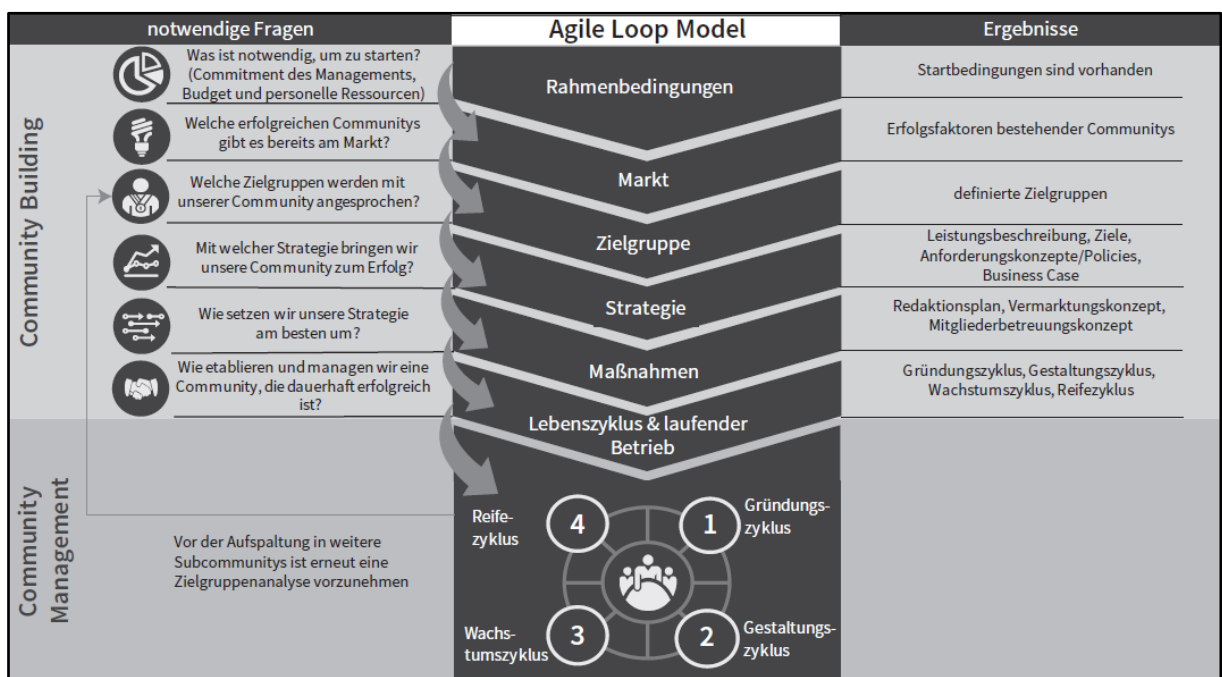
notwendige Fragen

Agile Loop Model

Ergebnisse

Community Building

Was ist notwendig, um zu starten? (Commitment des Managements, Budget und personelle Ressourcen)

Rahmenbedingungen

Startbedingungen sind vorhanden

Welche erfolgreichen Communitys gibt es bereits am Markt?

Erfolgsfaktoren bestehender Communitys

Welche Zielgruppen werden mit unserer Community angesprochen?

Markt

definierte Zielgruppen

Mit welcher Strategie bringen wir unsere Community zum Erfolg?

Zielgruppe

Leistungsbeschreibung, Ziele, Anforderungskonzepte/Policies, Business Case

Wie setzen wir unsere Strategie am besten um?

Strategie

Redaktionsplan, Vermarktungskonzept, Mitgliederbetreuungskonzept

Wie etablieren und managen wir eine Community, die dauerhaft erfolgreich ist?

Maßnahmen

Gründungszyklus, Gestaltungszyklus, Wachstumszyklus, Reifezyklus

Lebenszyklus & laufender Betrieb

Community Management

Vor der Aufspaltung in weitere Subcommunitys ist erneut eine Zielgruppenanalyse vorzunehmen

Reifezyklus

4

1

Gründungszyklus

Wachstumszyklus

3

2

Gestaltungszyklus